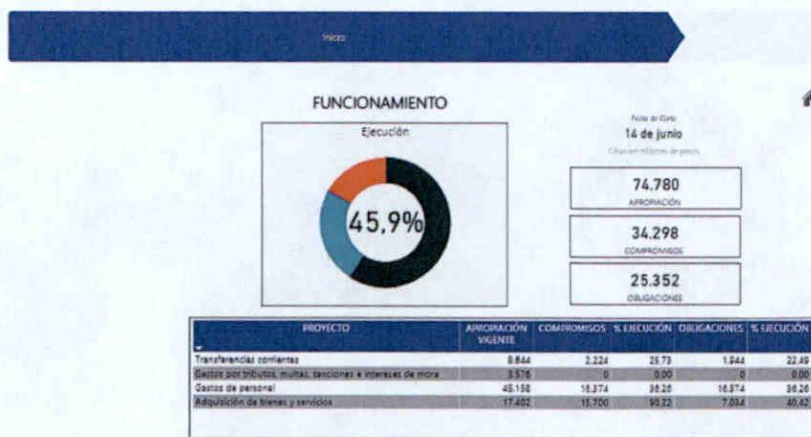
Inicio

FUNCIONAMIENTO

Ejecución

45,9%

Fecha de Corte
14 de junio
Cifras en millones de pesos

74.780
APROPIACIÓN

34.298
COMPROMISOS

25.352
OBLIGACIONES

| PROYECTO | APROPIACIÓN VIGENTE | COMPROMISOS | % EJECUCIÓN | OBLIGACIONES | % EJECUCIÓN |
|---|---|---|---|---|---|
| Transferencias corrientes | 8.644 | 2.224 | 25,73 | 1.944 | 22,49 |
| Gastos por tributos, multas, sanciones e intereses de mora | 3.576 | 0 | 0,00 | 0 | 0,00 |
| Gastos de personal | 45.158 | 16.374 | 36,26 | 16.374 | 36,26 |
| Adquisición de bienes y servicios | 17.402 | 15.700 | 90,22 | 7.034 | 40,42 |